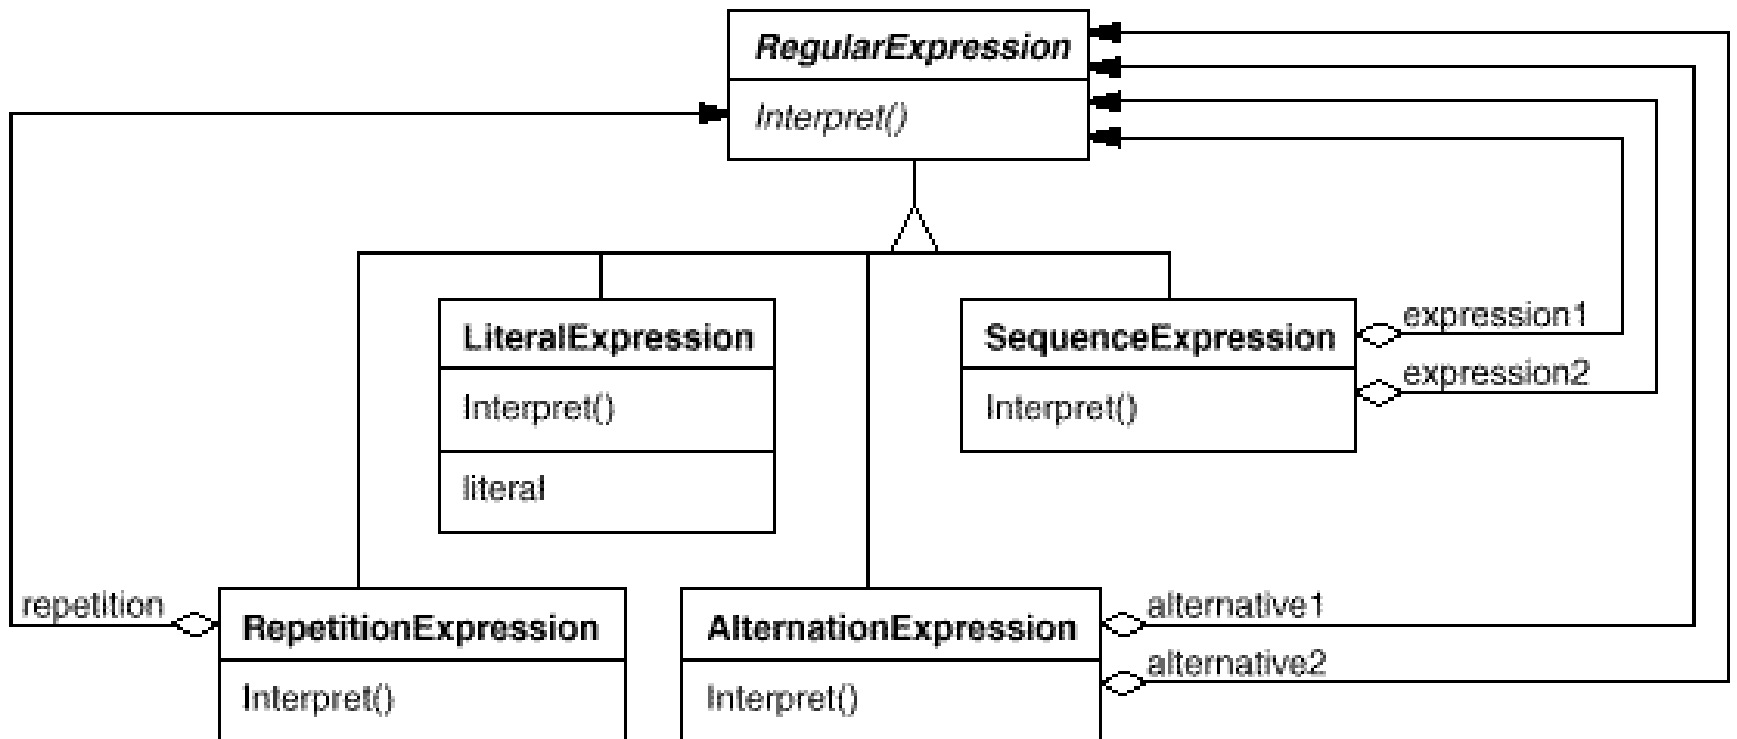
RegularExpression

Interpret()

LiteralExpression

Interpret()

literal

SequenceExpression

Interpret()

expression1

expression2

repetition

RepetitionExpression

Interpret()

AlternationExpression

Interpret()

alternative1

alternative2